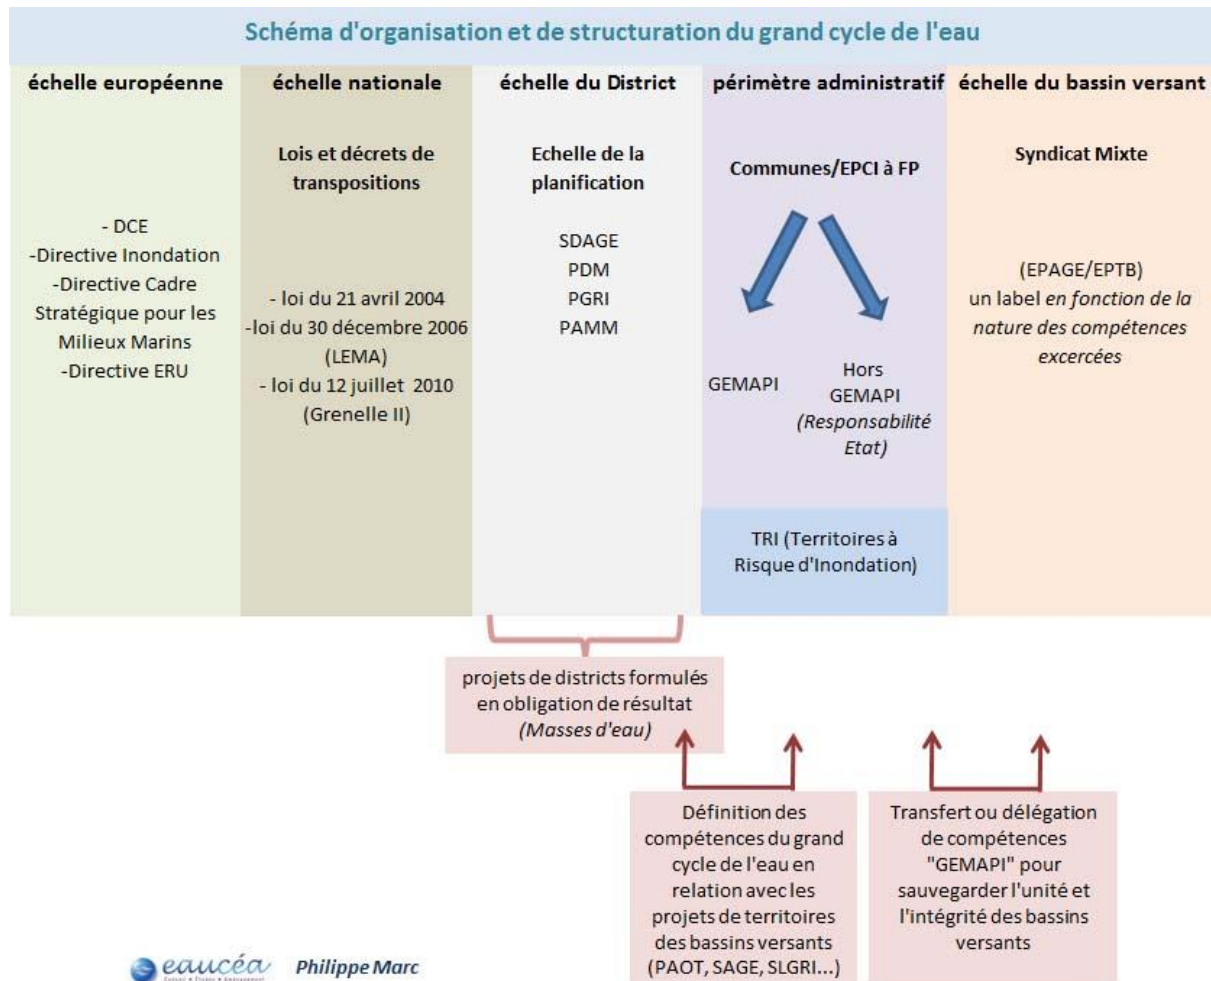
Schéma d'organisation et de structuration du grand cycle de l'eau

échelle européenne

- DCE
-Directive Inondation
-Directive Cadre Stratégique pour les Milieux Marins
-Directive ERU

échelle nationale

Lois et décrets de transpositions

- loi du 21 avril 2004
-loi du 30 décembre 2006 (LEMA)
- loi du 12 juillet 2010 (Grenelle II)

échelle du District

Echelle de la planification

SDAGE
PDM
PGRI
PAMM

périmètre administratif

Communes/EPCI à FP

GEMAPI

Hors GEMAPI *(Responsabilité Etat)*

TRI (Territoires à Risque d'Inondation)

échelle du bassin versant

Syndicat Mixte

(EPAGE/EPTB) un label *en fonction de la nature des compétences excercées*

projets de districts formulés en obligation de résultat *(Masses d'eau)*

Définition des compétences du grand cycle de l'eau en relation avec les projets de territoires des bassins versants (PAOT, SAGE, SLGRI...)

Transfert ou délégation de compétences "GEMAPI" pour sauvegarder l'unité et l'intégrité des bassins versants

eaucéa Philippe Marc